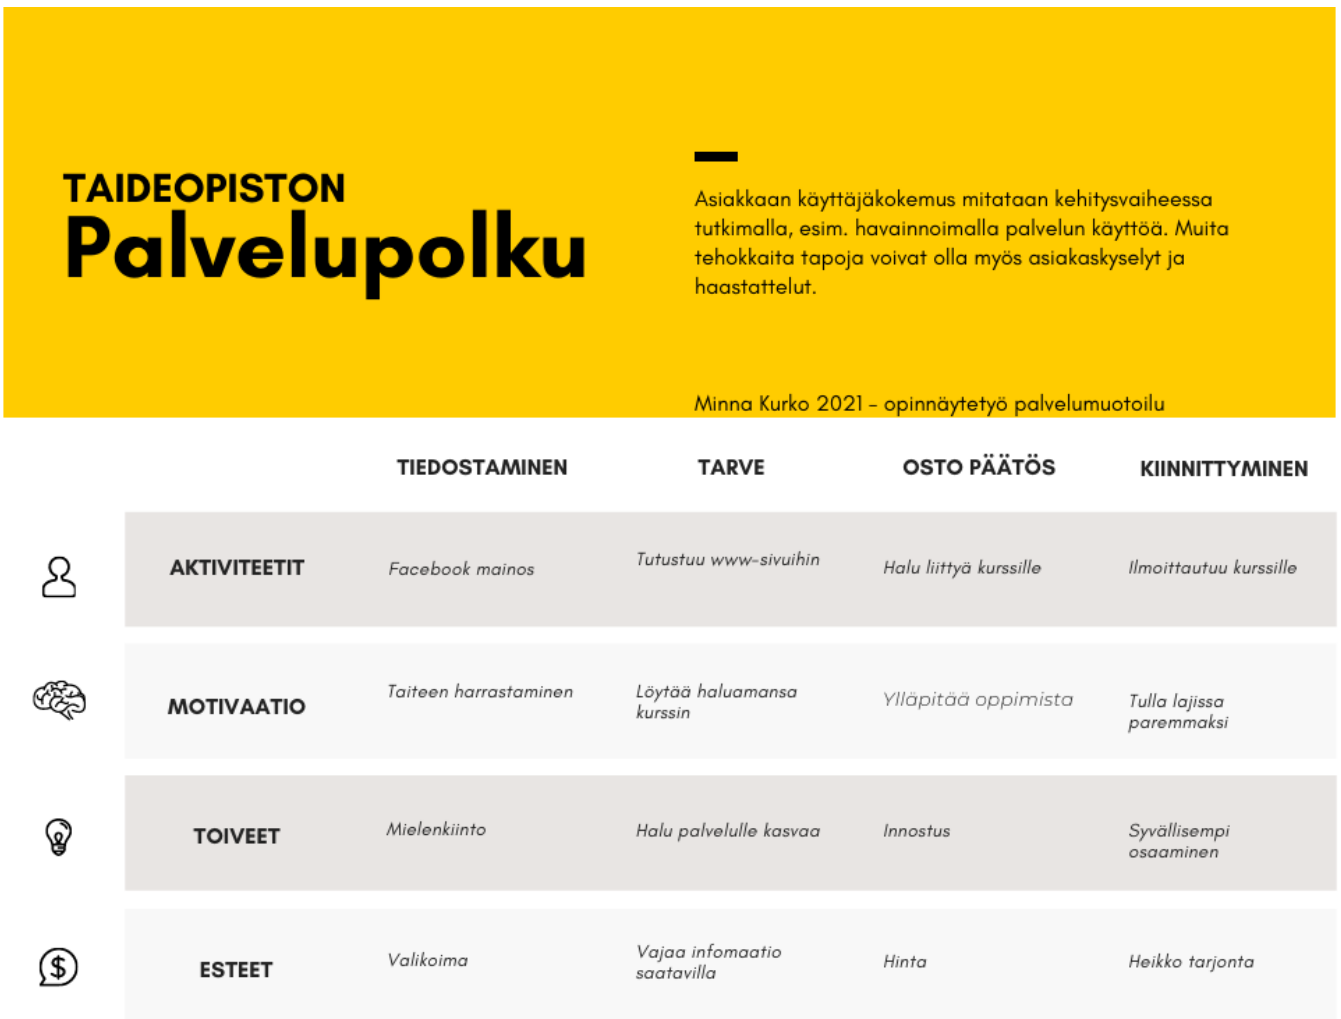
TAIDEOPISTON
Palvelupolku

Asiakkaan käyttäjäkokemus mitataan kehitysvaiheessa tutkimalla, esim. havainnoimalla palvelun käyttöä. Muita tehokkaita tapoja voivat olla myös asiakaskyselyt ja haastattelut.

Minna Kurko 2021 – opinnäytetyö palvelumuotoilu

| | TIEDOSTAMINEN | TARVE | OSTO PÄÄTÖS | KIINNITTYMINEN |
|---|---|---|---|---|
| AKTIVITEETIT | Facebook mainos | Tutustuu www-sivuihin | Halu liittyä kurssille | Ilmoittautuu kurssille |
| MOTIVAATIO | Taiteen harrastaminen | Löytää haluamansa kurssin | Ylläpitää oppimista | Tulla lajissa paremmaksi |
| TOIVEET | Mielenkiinto | Halu palvelulle kasvaa | Innostus | Syvällisempi osaaminen |
| ESTEET | Valikoima | Vajaa infomaatio saatavilla | Hinta | Heikko tarjonta |